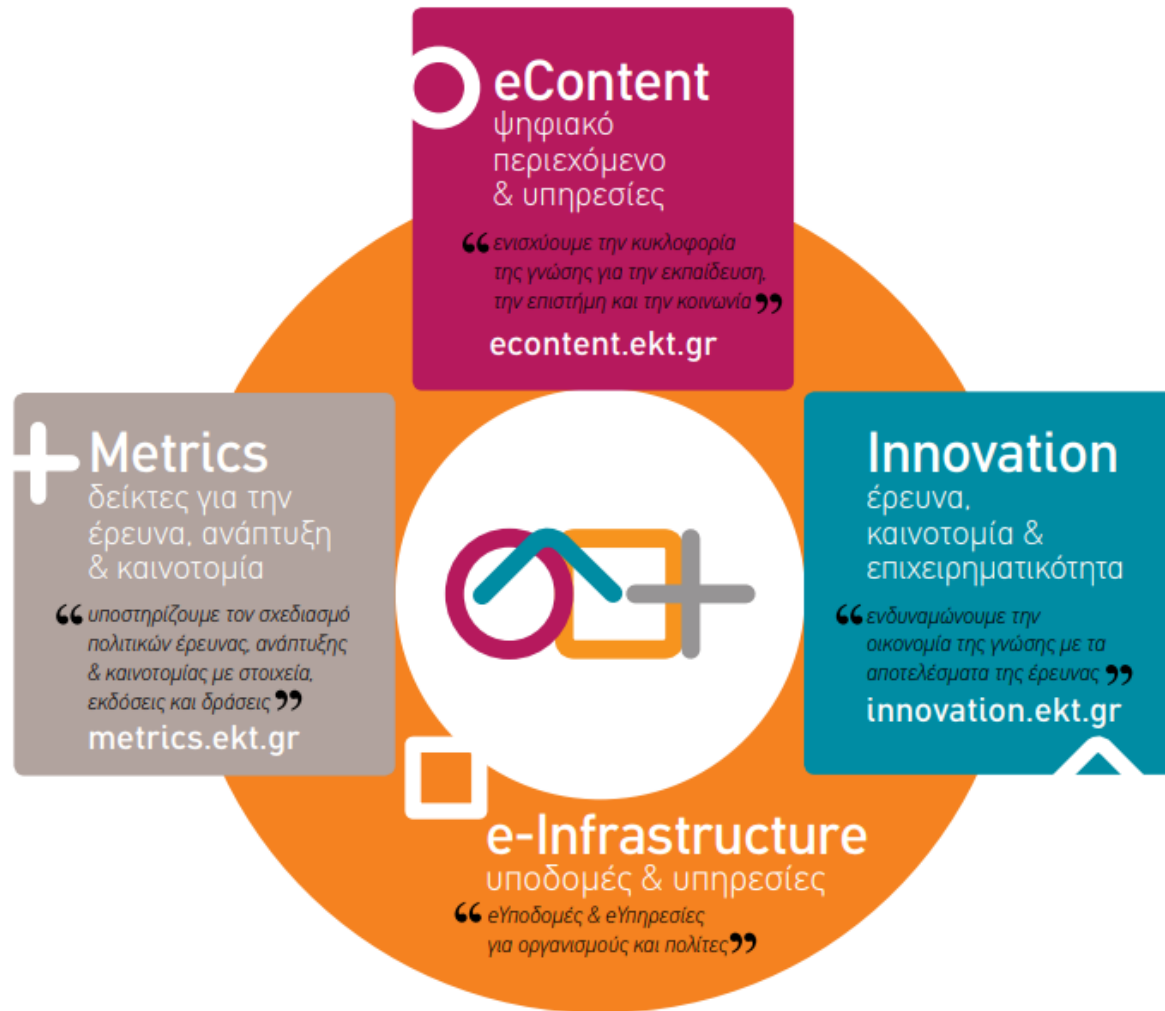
eContent
ψηφιακό περιεχόμενο & υπηρεσίες

“ενισχύουμε την κυκλοφορία της γνώσης για την εκπαίδευση, την επιστήμη και την κοινωνία”

econtent.ekt.gr

Metrics
δείκτες για την έρευνα, ανάπτυξη & καινοτομία

“υποστηρίζουμε τον σχεδιασμό πολιτικών έρευνας, ανάπτυξης & καινοτομίας με στοιχεία, εκδόσεις και δράσεις”

metrics.ekt.gr

Innovation
έρευνα, καινοτομία & επιχειρηματικότητα

“ενδυναμώνουμε την οικονομία της γνώσης με τα αποτελέσματα της έρευνας”

innovation.ekt.gr

e-Infrastructure
υποδομές & υπηρεσίες

“eΥποδομές & eΥπηρεσίες για οργανισμούς και πολίτες”